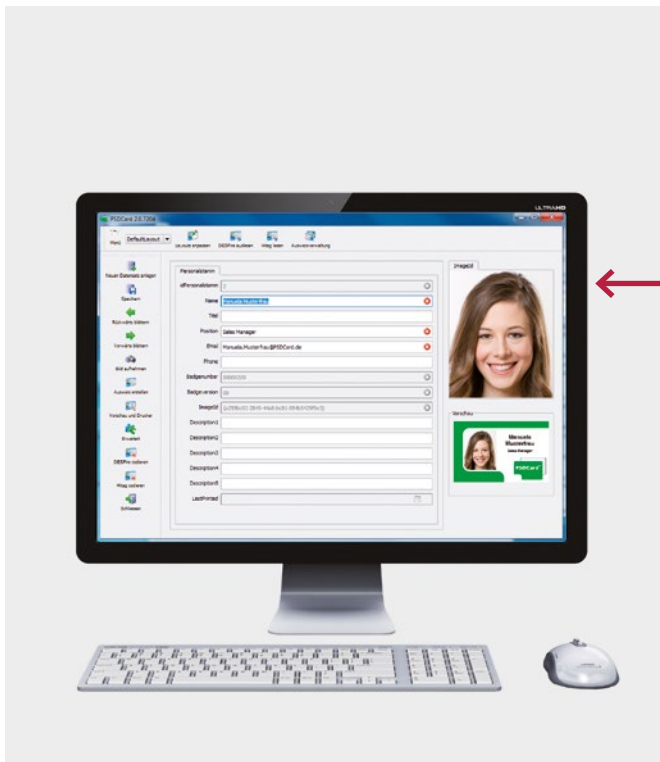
ULTRAHD

PSDCard 2.0.7204

Menü DefaultLayout

Layouts anpassen DBSPro aufrufen Wizzy lesen Ausweisverwaltung

Neuen Datensatz anlegen

Speichern

Rückwärts blättern

Vorwärts blättern

Bild aufnehmen

Ausweis erstellen

Vorschau und Drucker

Einstellen

DBSPro codieren

Wizzy codieren

Schliessen

Personalstamm

idPersonalstamm 2

Name Manuela Musterfrau

Titel

Position Sales Manager

Email Manuela.Musterfrau@PSDCard.de

Phone

Badgenumber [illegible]

Badgeversion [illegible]

ImageGUI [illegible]

Description1

Description2

Description3

Description4

Description5

LastPrinted

Imagebild

Vorschau

Manuela Musterfrau

Sales Manager

PSDCard